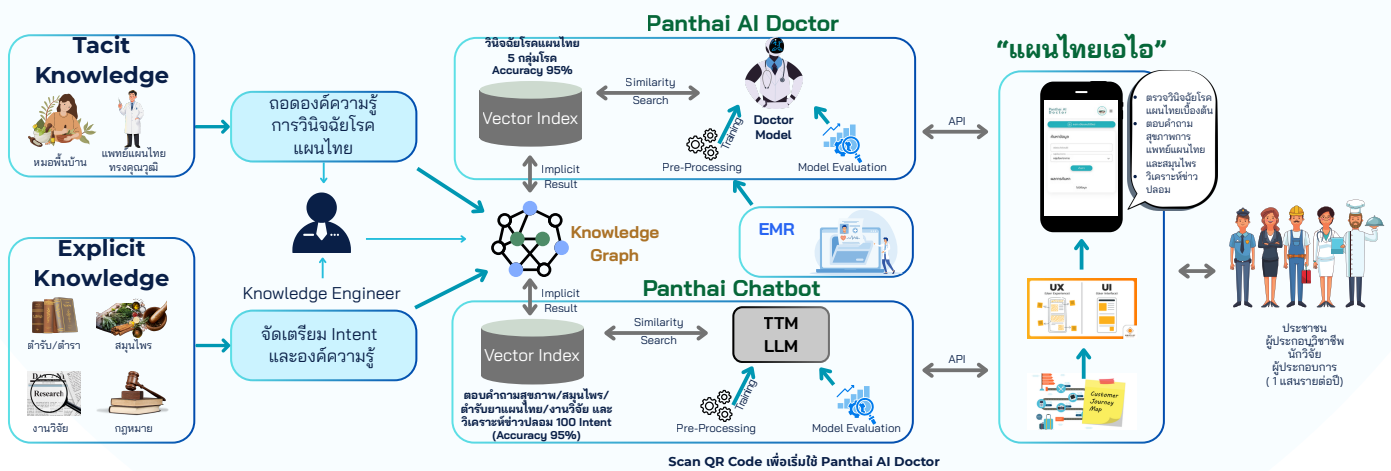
Tacit Knowledge

หมอพื้นบ้าน

แพทย์แผนไทย ทรงคุณวุฒิ

ถอดองค์ความรู้ การวินิจฉัยโรค แผนไทย

Knowledge Engineer

Explicit Knowledge

ตำรับ/ตำรา

สมุนไพร

งานวิจัย

กฎหมาย

จัดเตรียม Intent และองค์ความรู้

Panthai AI Doctor

วินิจฉัยโรคแผนไทย 5 กลุ่มโรค Accuracy 95%

Vector Index

Similarity Search

Doctor Model

Training

Pre-Processing

Model Evaluation

Implicit Result

Knowledge Graph

EMR

Implicit Result

Panthai Chatbot

Vector Index

Similarity Search

TTM LLM

Training

ตอบคำถามสุขภาพ/สมุนไพร/ตำรับยาแผนไทย/งานวิจัย และ วิเคราะห์ข่าวปลอม 100 Intent (Accuracy 95%)

Pre-Processing

Model Evaluation

Scan QR Code เพื่อเริ่มใช้ Panthai AI Doctor

“แผนไทยเอไอ”

API

API

ตรวจวินิจฉัยโรคแผนไทยเบื้องต้น

ตอบคำถามสุขภาพการแพทย์แผนไทยและสมุนไพร

วิเคราะห์ข่าวปลอม

UX

UI

Customer Journey Map

ประชาชน
ผู้ประกอบวิชาชีพ
นักวิจัย
ผู้ประกอบการ
( 1 แสนรายต่อปี)